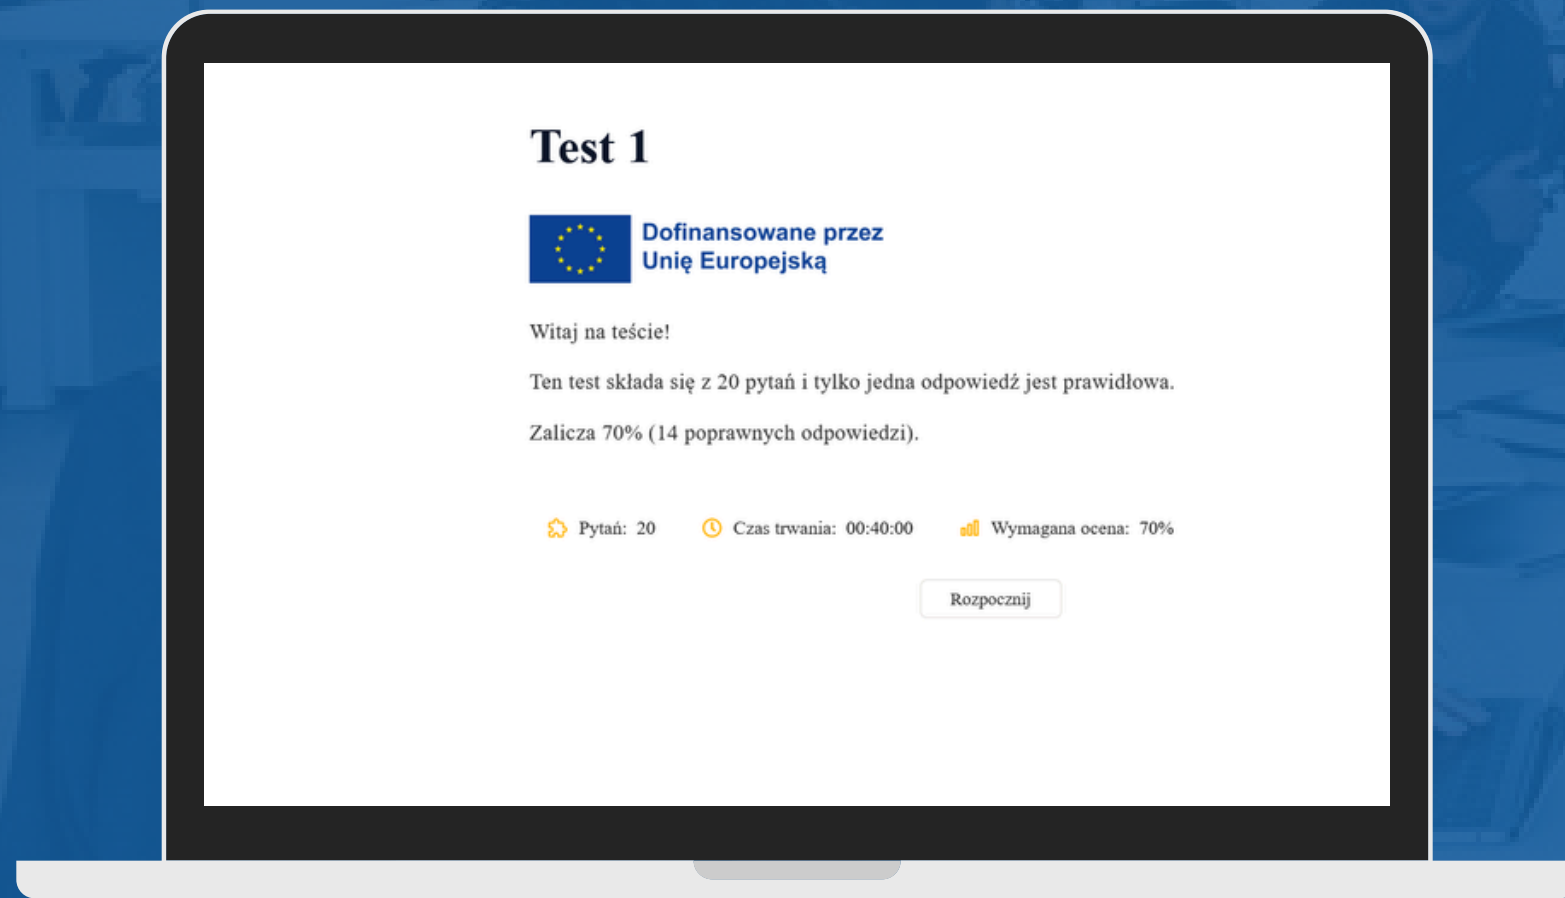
Test 1

Dofinansowane przez Unię Europejską

Witaj na teście!

Ten test składa się z 20 pytań i tylko jedna odpowiedź jest prawidłowa.

Zalicza 70% (14 poprawnych odpowiedzi).

Pytań: 20 Czas trwania: 00:40:00 Wymagana ocena: 70%

Rozpocznij